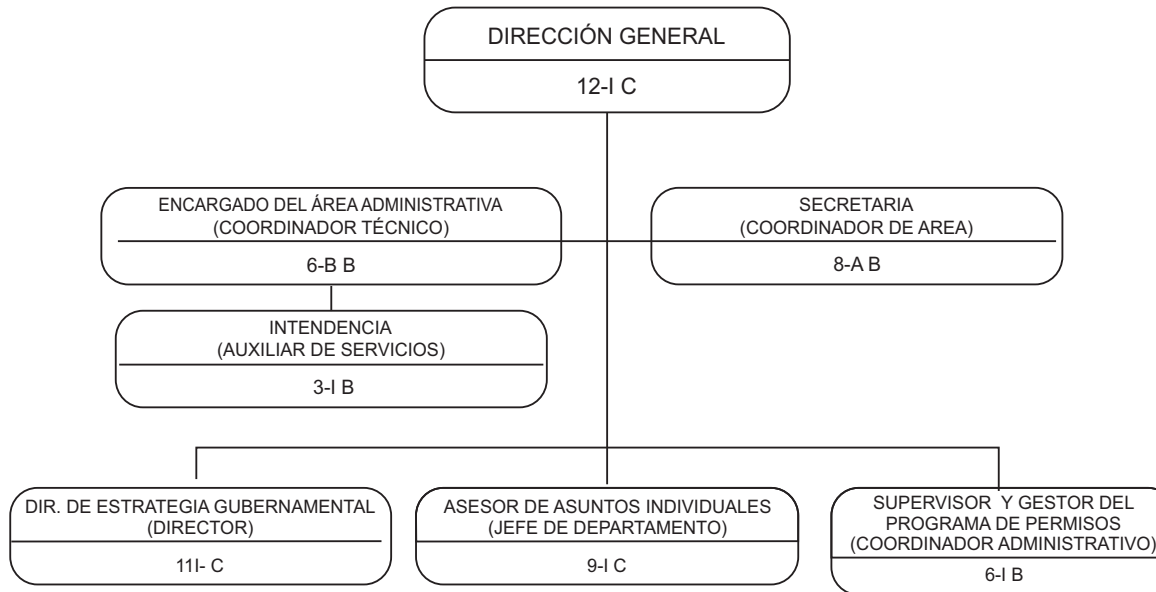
DIRECCIÓN GENERAL

12-I C

ENCARGADO DEL ÁREA ADMINISTRATIVA (COORDINADOR TÉCNICO)

6-B B

SECRETARIA (COORDINADOR DE AREA)

8-A B

INTENDENCIA (AUXILIAR DE SERVICIOS)

3-I B

DIR. DE ESTRATEGIA GUBERNAMENTAL (DIRECTOR)

11I- C

ASESOR DE ASUNTOS INDIVIDUALES (JEFE DE DEPARTAMENTO)

9-I C

SUPERVISOR Y GESTOR DEL PROGRAMA DE PERMISOS (COORDINADOR ADMINISTRATIVO)

6-I B